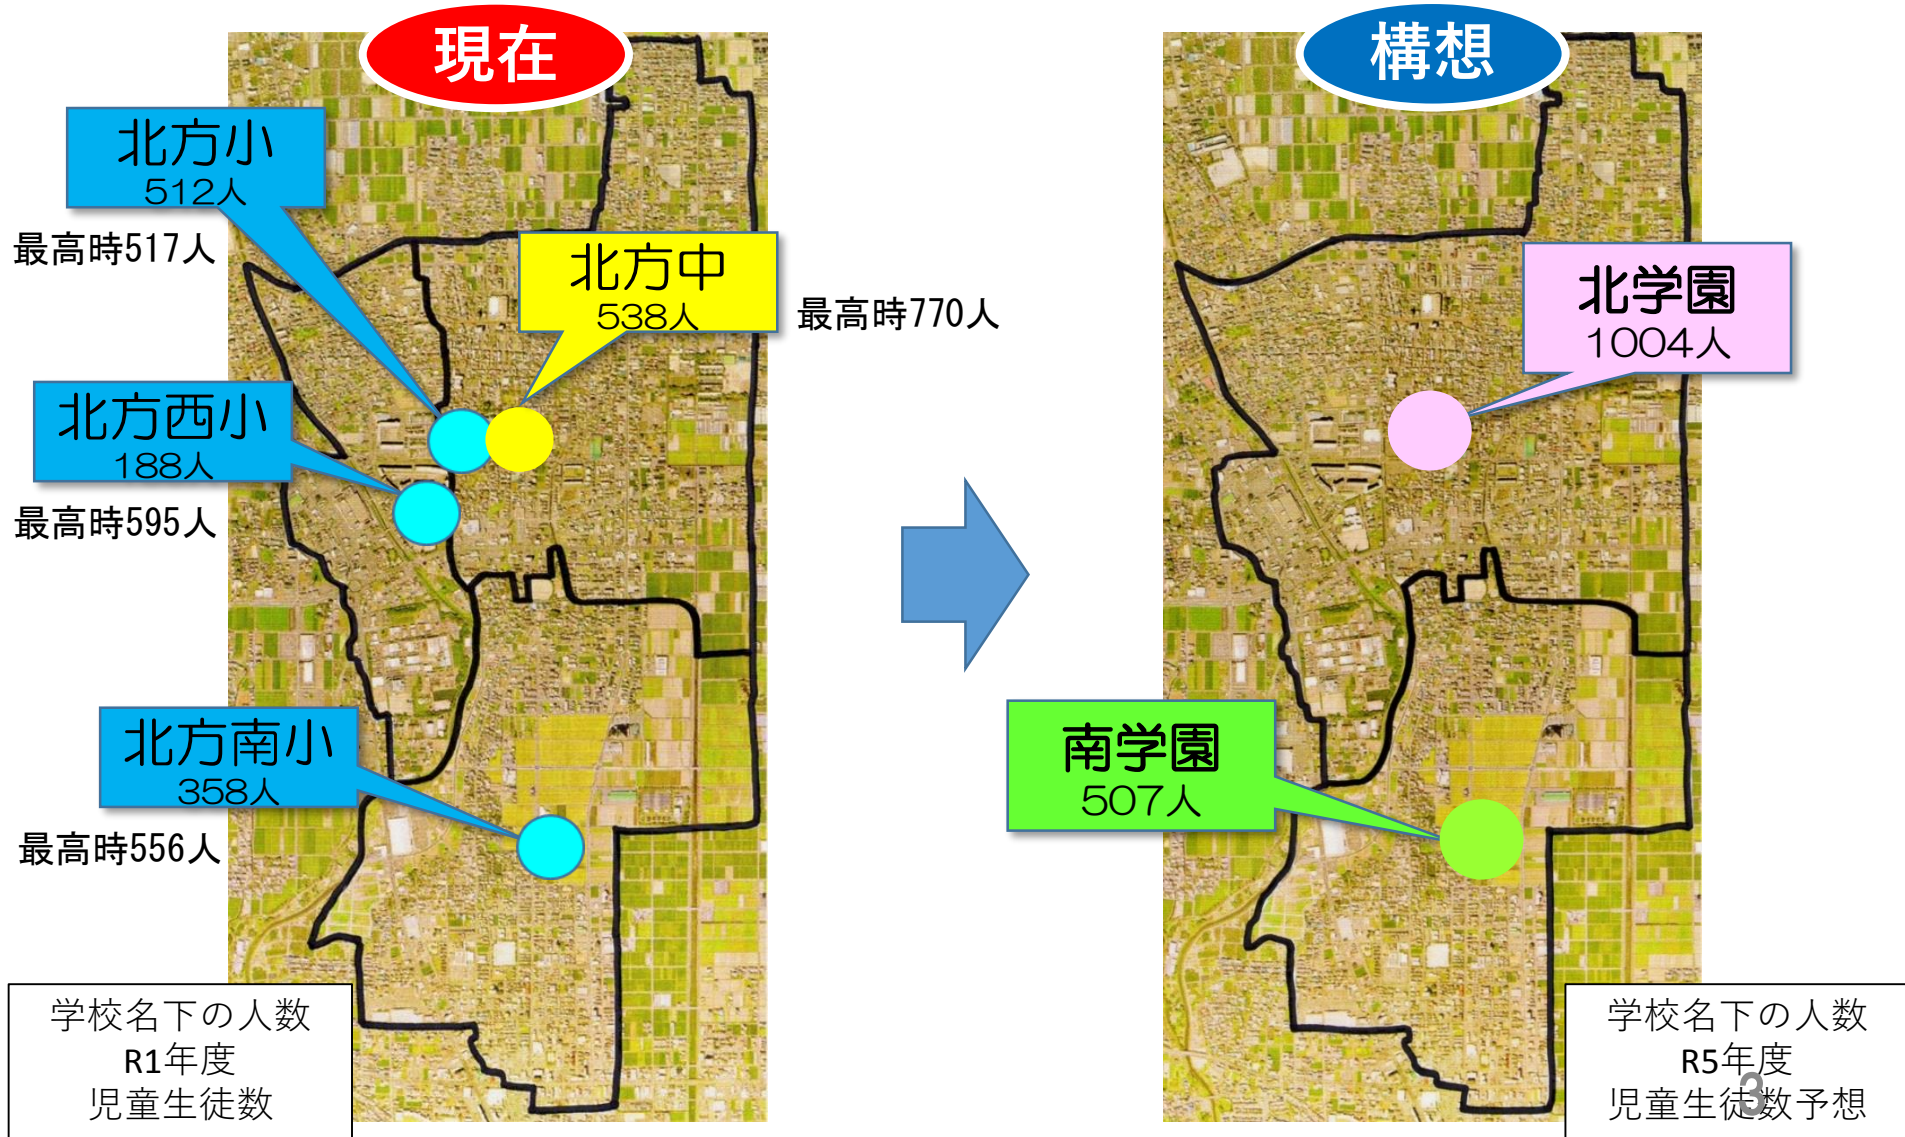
現在

北方小
512人
最高時517人

北方中
538人
最高時770人

北方西小
188人
最高時595人

北方南小
358人
最高時556人

学校名下の人数
R1年度
児童生徒数

構想

北学園
1004人

南学園
507人

学校名下の人数
R5年度
児童生徒数予想

3